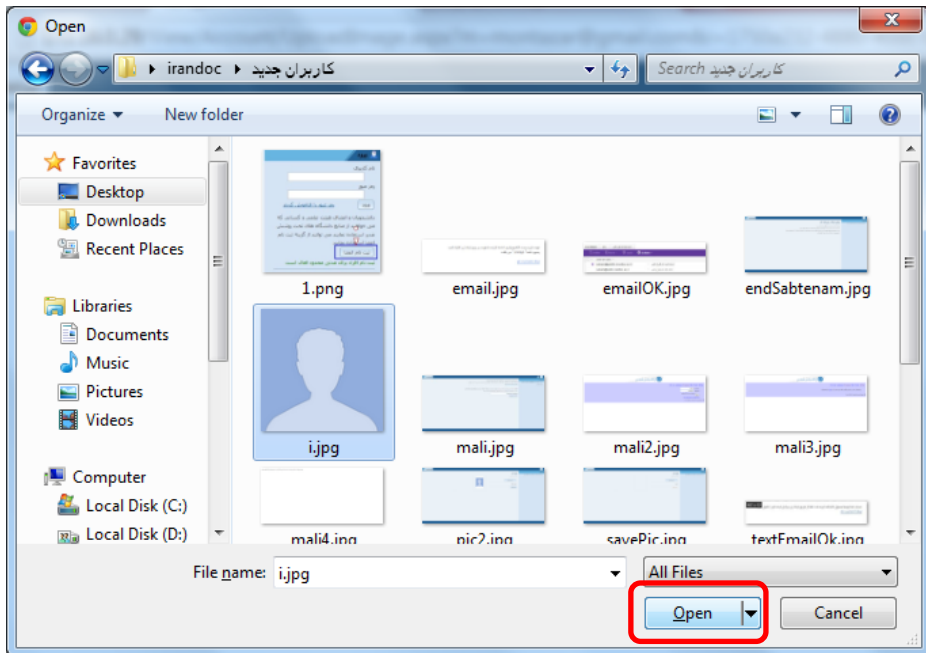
Open

irandoc ▸ کاربران جدید ▸

Search کاربران جدید

Organize ▾ New folder

Favorites
Desktop
Downloads
Recent Places

Libraries
Documents
Music
Pictures
Videos

Computer
Local Disk (C:)
Local Disk (D:)

1.png
email.jpg
emailOK.jpg
endSabtenam.jpg
i.jpg
mali.jpg
mali2.jpg
mali3.jpg
mali4.jpg
pic2.jpg
savePic.jpg
textEmailOk.jpg

File name: i.jpg
All Files
Open
Cancel